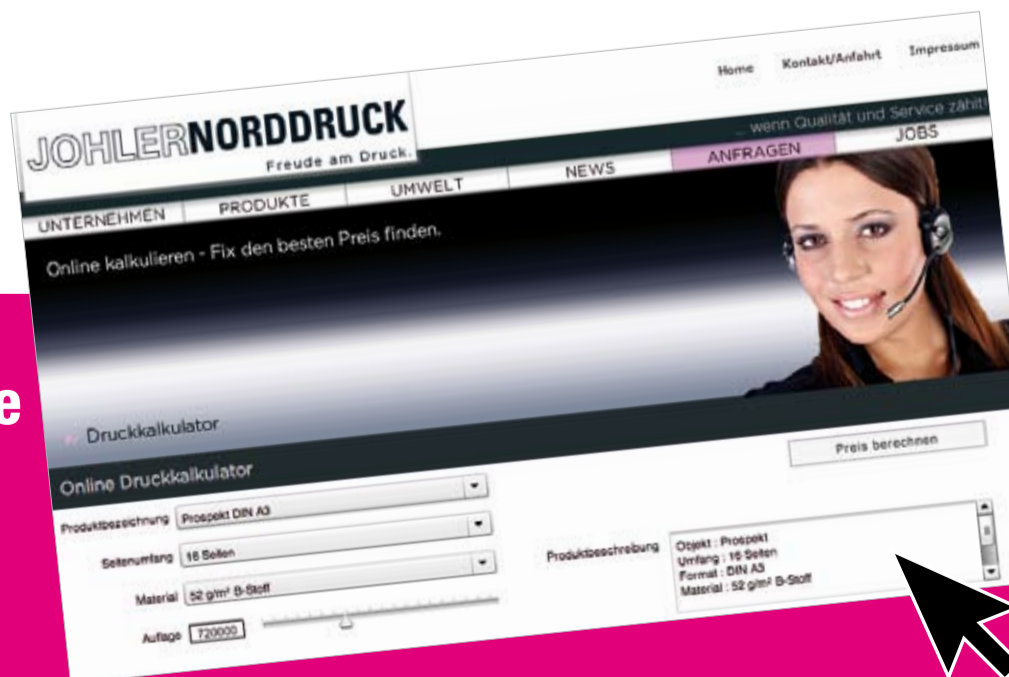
e

Home Kontakt/Anfahrt Impressum

JOHLERNORDDRUCK
Freude am Druck.

...wenn Qualität und Service zählt

UNTERNEHMEN PRODUKTE UMWELT NEWS ANFRAGEN JOBS

Online kalkulieren - Fix den besten Preis finden.

Druckkalkulator

Online Druckkalkulator

Preis berechnen

Produktbezeichnung Prospekt DIN A3

Seitenumfang 16 Seiten

Material 52 g/m² B-Stoff

Auflage 720000

Produktbeschreibung
Objekt : Prospekt
Umfang : 16 Seiten
Format : DIN A3
Material : 52 g/m² B-Stoff